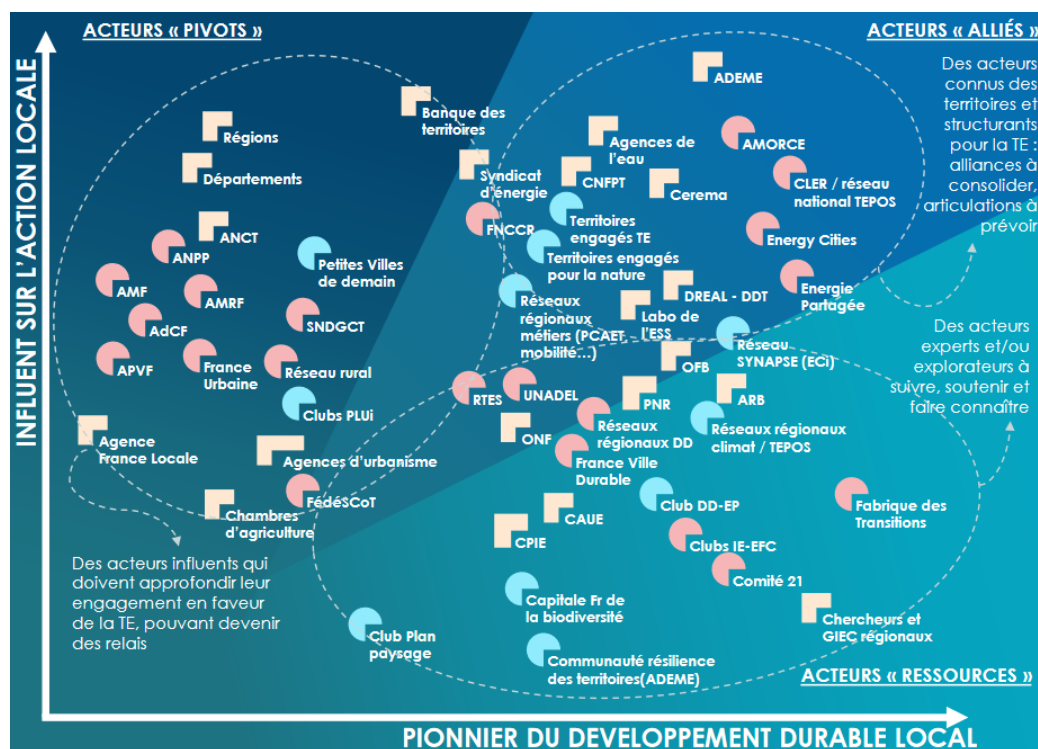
ACTEURS « PIVOTS »

ACTEURS « ALLIÉS »

INFLUENT SUR L'ACTION LOCALE

Des acteurs connus des territoires et structurants pour la TE : alliances à consolider, articulations à prévoir

ADEME

Banque des territoires

Régions

Départements

Agences de l'eau

AMORCE

CNFPT

Cerema

CLER / réseau national TEPOS

Syndicat d'énergie

FNCCR

Territoires engagés TE

Energy Cities

ANCT

ANPP

Petites Villes de demain

Territoires engagés pour la nature

AMF

AMRF

DREAL - DDT

Energie Partagée

AdCF

SNDGCT

Réseaux régionaux métiers (PCAET, mobilité…)

Labo de l'ESS

APVF

France Urbaine

Réseau rural

Réseau SYNAPSE (ECi)

Des acteurs experts et/ou explorateurs à suivre, soutenir et faire connaître

OFB

Clubs PLUi

RTES

UNADEL

PNR

ARB

Agence France Locale

ONF

Réseaux régionaux DD

Réseaux régionaux climat / TEPOS

Agences d'urbanisme

France Ville Durable

FédéSCoT

Chambres d'agriculture

Club DD-EP

Fabrique des Transitions

CAUE

CPIE

Clubs IE-EFC

Des acteurs influents qui doivent approfondir leur engagement en faveur de la TE, pouvant devenir des relais

Comité 21

Capitale Fr de la biodiversité

Chercheurs et GIEC régionaux

Club Plan paysage

Communauté résilience des territoires(ADEME)

ACTEURS « RESSOURCES »

PIONNIER DU DEVELOPPEMENT DURABLE LOCAL